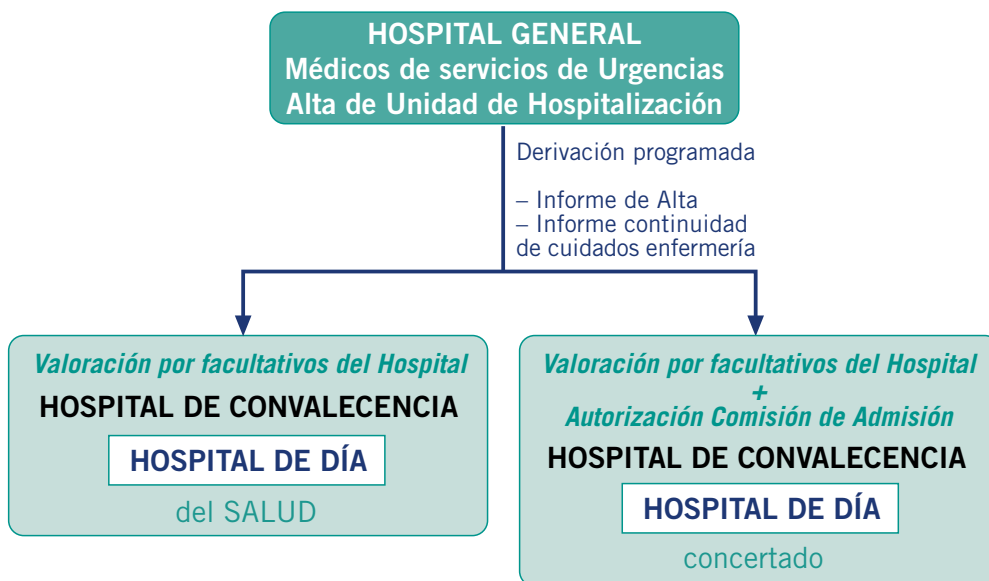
HOSPITAL GENERAL
Médicos de servicios de Urgencias
Alta de Unidad de Hospitalización

Derivación programada

– Informe de Alta
– Informe continuidad de cuidados enfermería

Valoración por facultativos del Hospital
HOSPITAL DE CONVALECENCIA
HOSPITAL DE DÍA
del SALUD

Valoración por facultativos del Hospital
+
Autorización Comisión de Admisión
HOSPITAL DE CONVALECENCIA
HOSPITAL DE DÍA
concertado